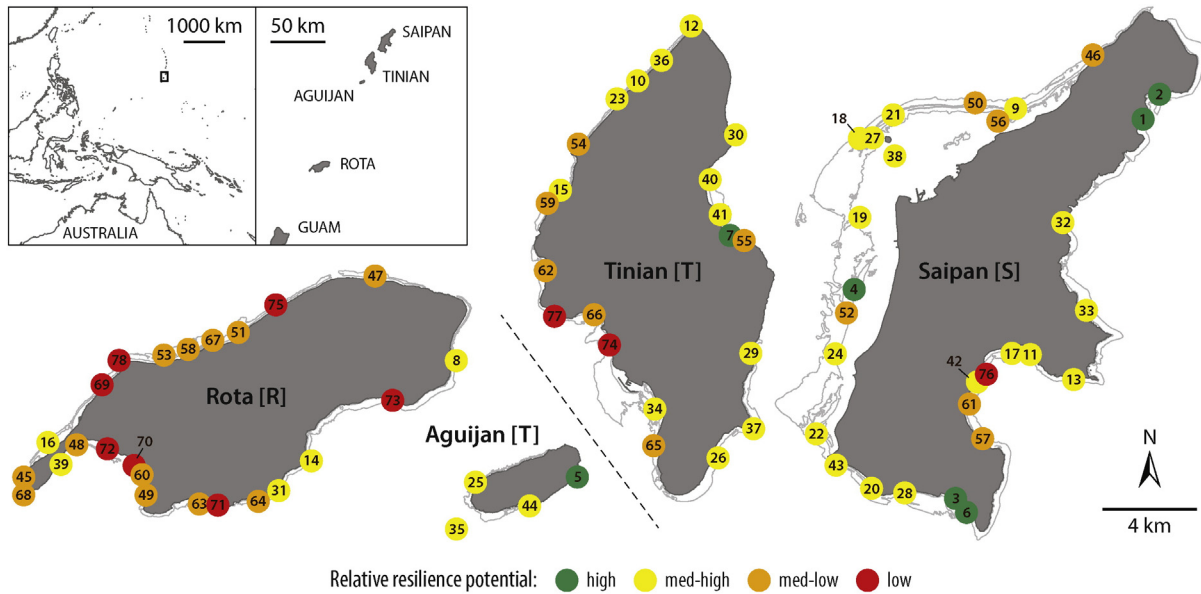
1000 km
AUSTRALIA
50 km
SAIPAN
TINIAN
AGUIJAN
ROTA
GUAM

Tinian [T]
12 36 10 23 30 54 40 15 59 41 7 55 62 77 66 74 29 34 37 65 26

Saipan [S]
46 2 1 50 9 56 21 18 27 38 19 32 4 52 33 24 42 17 11 76 13 61 22 57 43 20 28 3 6

Rota [R]
47 75 51 67 58 53 78 69 8 73 16 48 72 70 39 60 45 68 49 14 31 64 63 71

Aguijan [T]
25 5 44 35

N
4 km

Relative resilience potential: high med-high med-low low